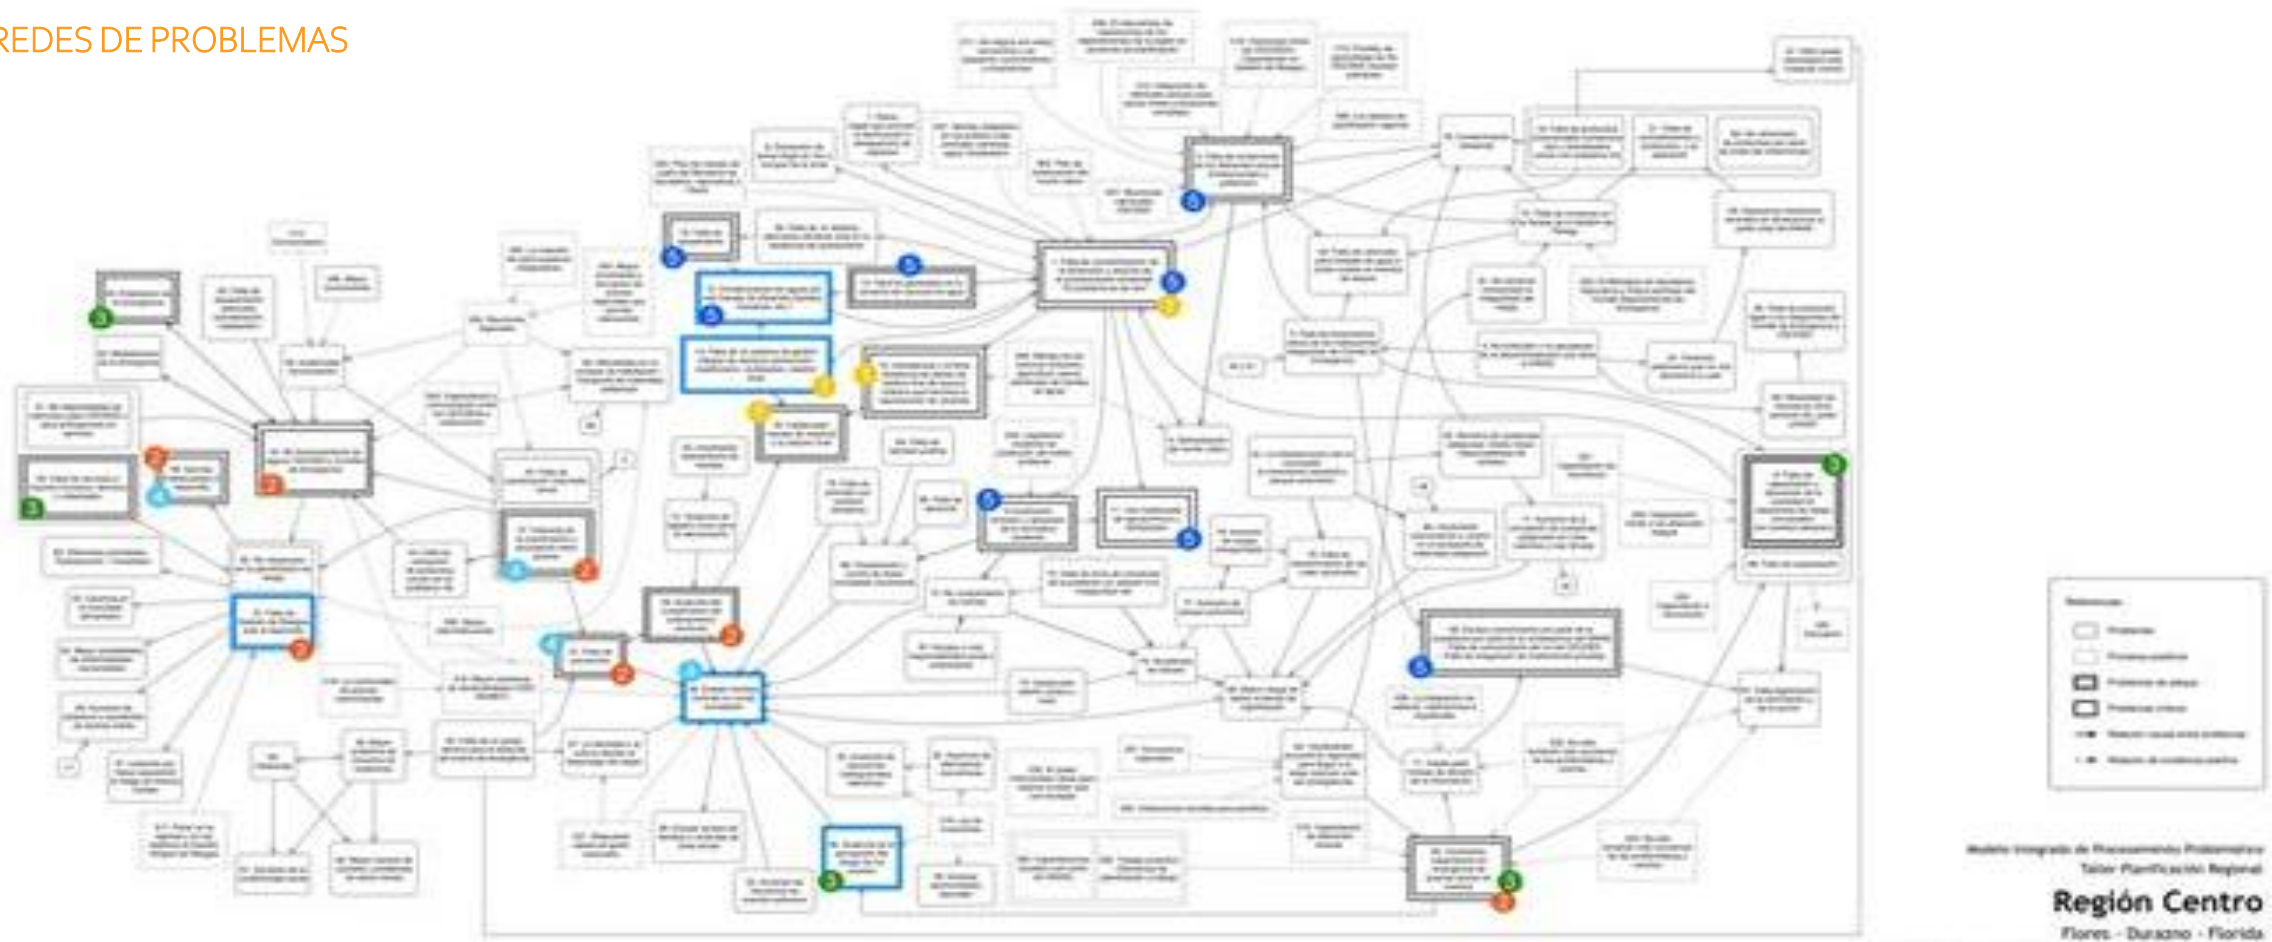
REDES DE PROBLEMAS

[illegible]

Referencias
Problemas
Problemas positivos
Problemas de ataque
Problemas críticos
Relación causal entre problemas
Relación de incidencia positiva

Modelo Integrado de Procesamiento Problemático
Taller Planificación Regional

Región Centro
Flores - Durazno - Florida